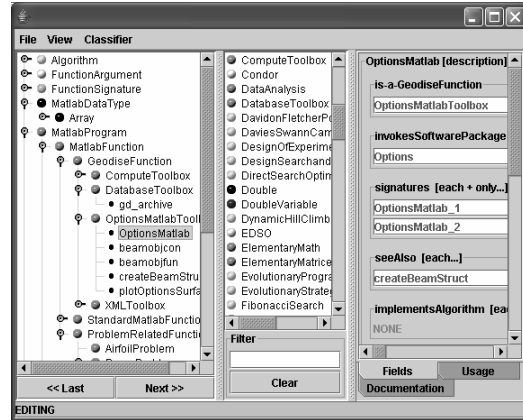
File View Classifier

Algorithm
FunctionArgument
FunctionSignature
MatlabDataType
Array
MatlabProgram
MatlabFunction
GeodiseFunction
ComputeToolbox
DatabaseToolbox
gd_archive
OptionsMatlabTooll
OptionsMatlab
beamobjcon
beamobjfun
createBeamStruc
plotOptionsSurfa
XMLToolbox
StandardMatlabFunctio
ProblemRelatedFuncti
AirfoilProblem

<< Last
Next >>

ComputeToolbox
Condor
DataAnalysis
DatabaseToolbox
DavidonFletcherP
DaviesSwannCam
DesignOfExperime
DesignSearchand
DirectSearchOptim
Double
DoubleVariable
DynamicHillClimb
EDSO
ElementaryMath
ElementaryMatrice
EvolutionaryProgra
EvolutionaryStrate
FibonacciSearch

Filter

Clear

OptionsMatlab [description]
is-a-GeodiseFunction
OptionsMatlabToolbox
invokesSoftwarePackage
Options
signatures [each + only...]
OptionsMatlab_1
OptionsMatlab_2
seeAlso [each...]
createBeamStruct
implementsAlgorithm [ea
NONE

Fields
Usage
Documentation

EDITING